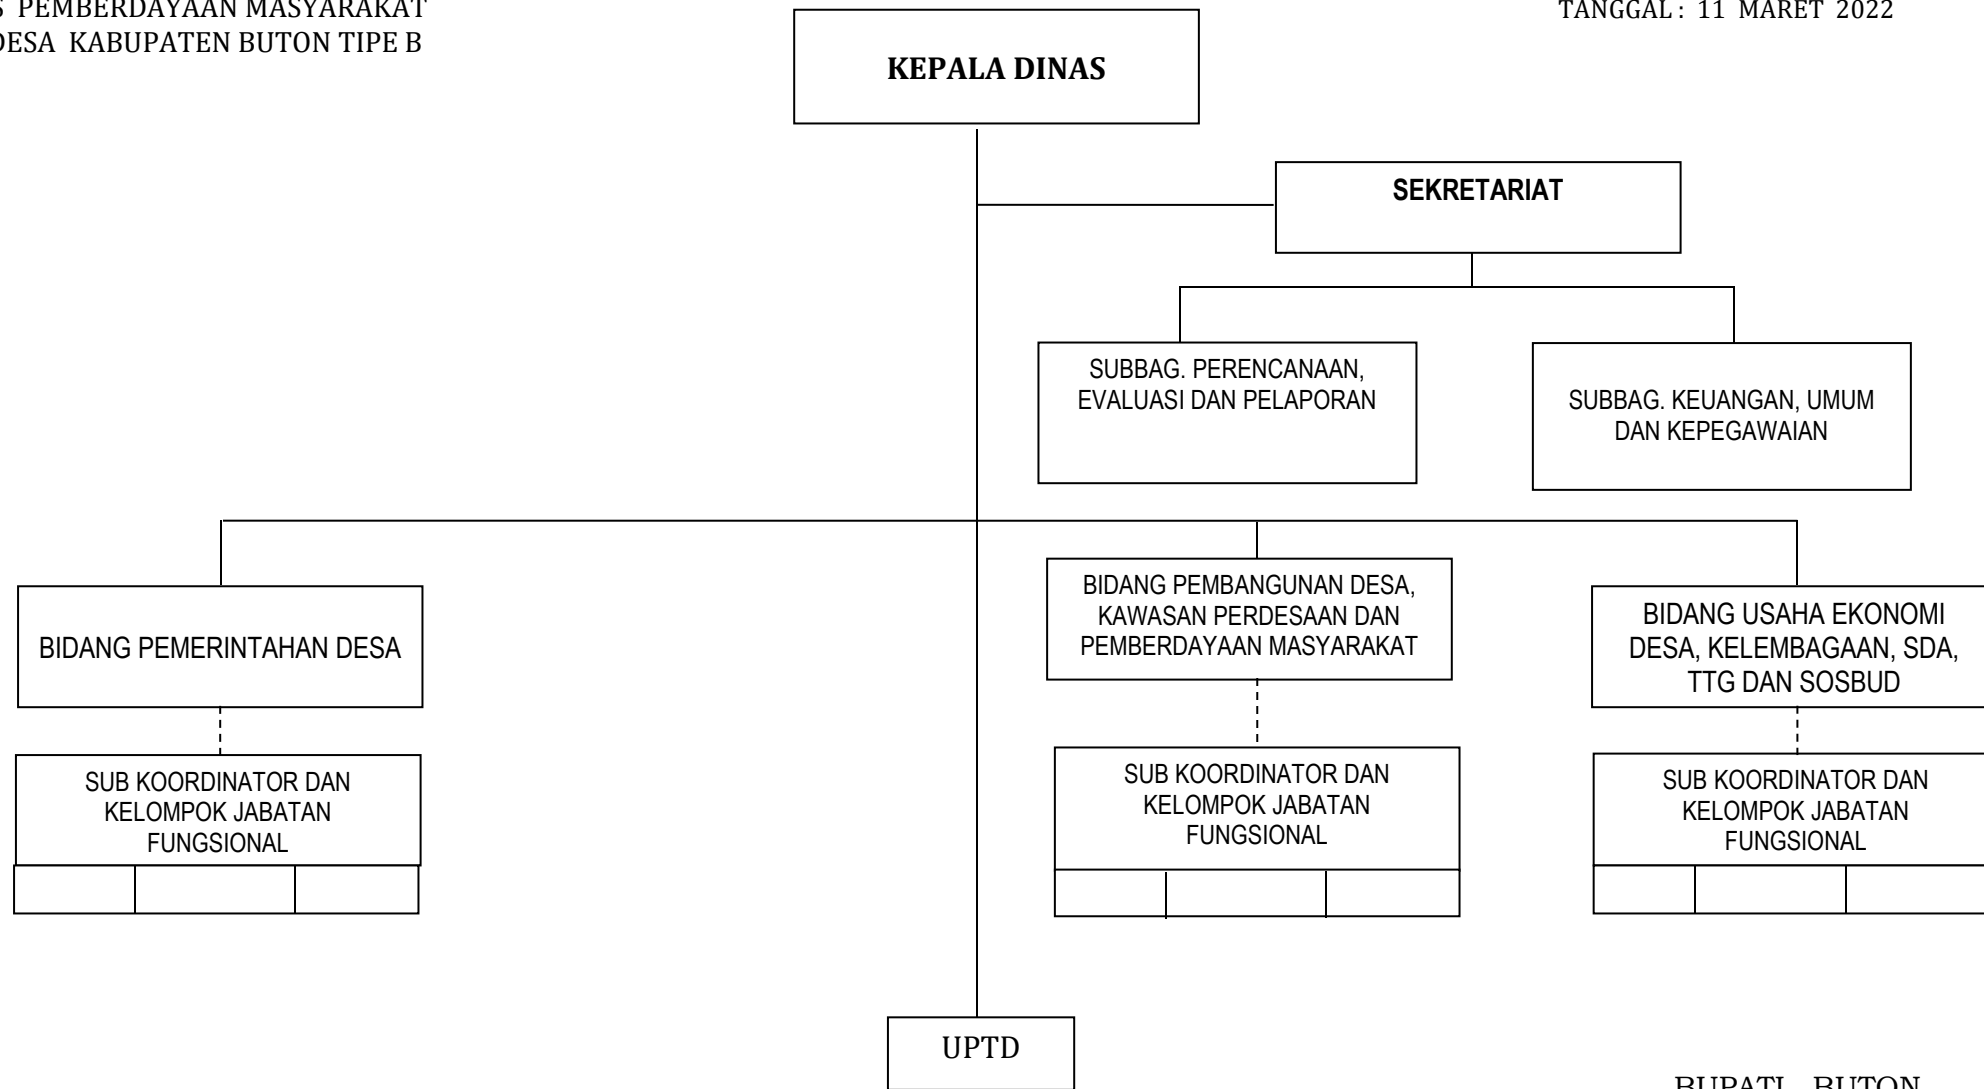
S PEMBERDAYAAN MASYARAKAT
DESA KABUPATEN BUTON TIPE B

TANGGAL : 11 MARET 2022

KEPALA DINAS

SEKRETARIAT

SUBBAG. PERENCANAAN, EVALUASI DAN PELAPORAN

SUBBAG. KEUANGAN, UMUM DAN KEPEGAWAIAN

BIDANG PEMERINTAHAN DESA

SUB KOORDINATOR DAN KELOMPOK JABATAN FUNGSIONAL

BIDANG PEMBANGUNAN DESA, KAWASAN PERDESAAN DAN PEMBERDAYAAN MASYARAKAT

SUB KOORDINATOR DAN KELOMPOK JABATAN FUNGSIONAL

BIDANG USAHA EKONOMI DESA, KELEMBAGAAN, SDA, TTG DAN SOSBUD

SUB KOORDINATOR DAN KELOMPOK JABATAN FUNGSIONAL

UPTD

BUPATI BUTON